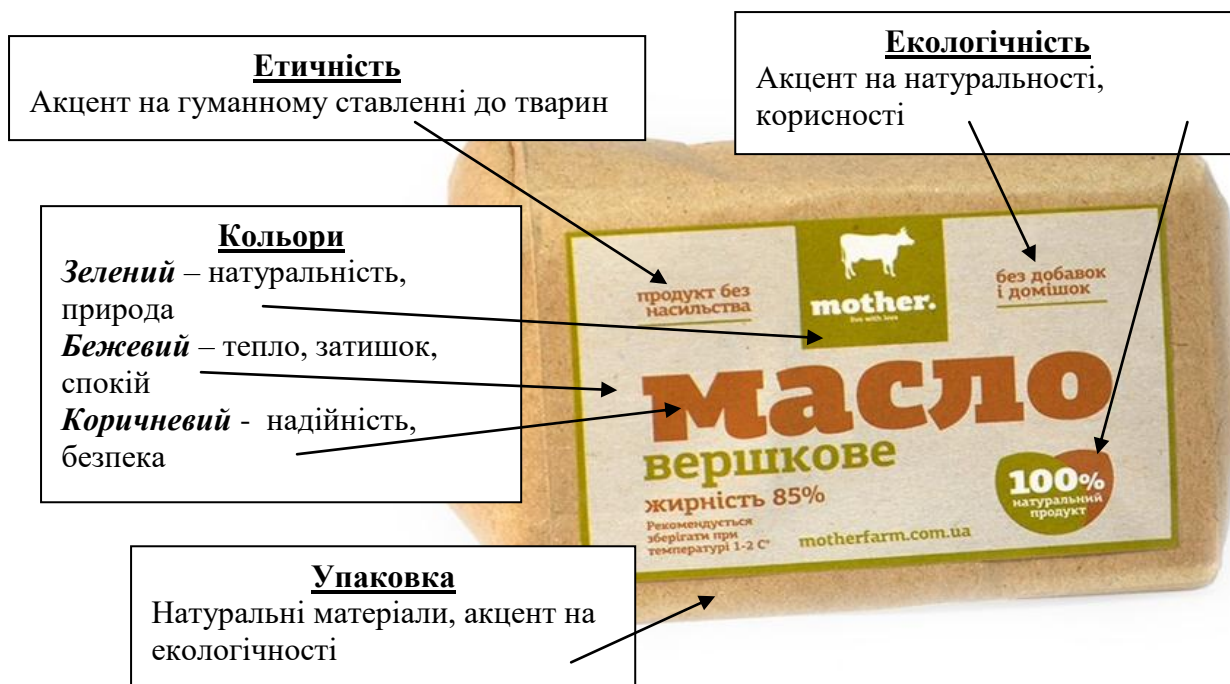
**Етичність**
Акцент на гуманному ставленні до тварин

**Екологічність**
Акцент на натуральності, корисності

**Кольори**
***Зелений*** – натуральність, природа
***Бежевий*** – тепло, затишок, спокій
***Коричневий*** - надійність, безпека

продукт без насильства

mother.
live with love

без добавок і домішок

масло
вершкове
жирність 85%

Рекомендується зберігати при температурі 1-2 С°

motherfarm.com.ua

100%
натуральний продукт

**Упаковка**
Натуральні матеріали, акцент на екологічності